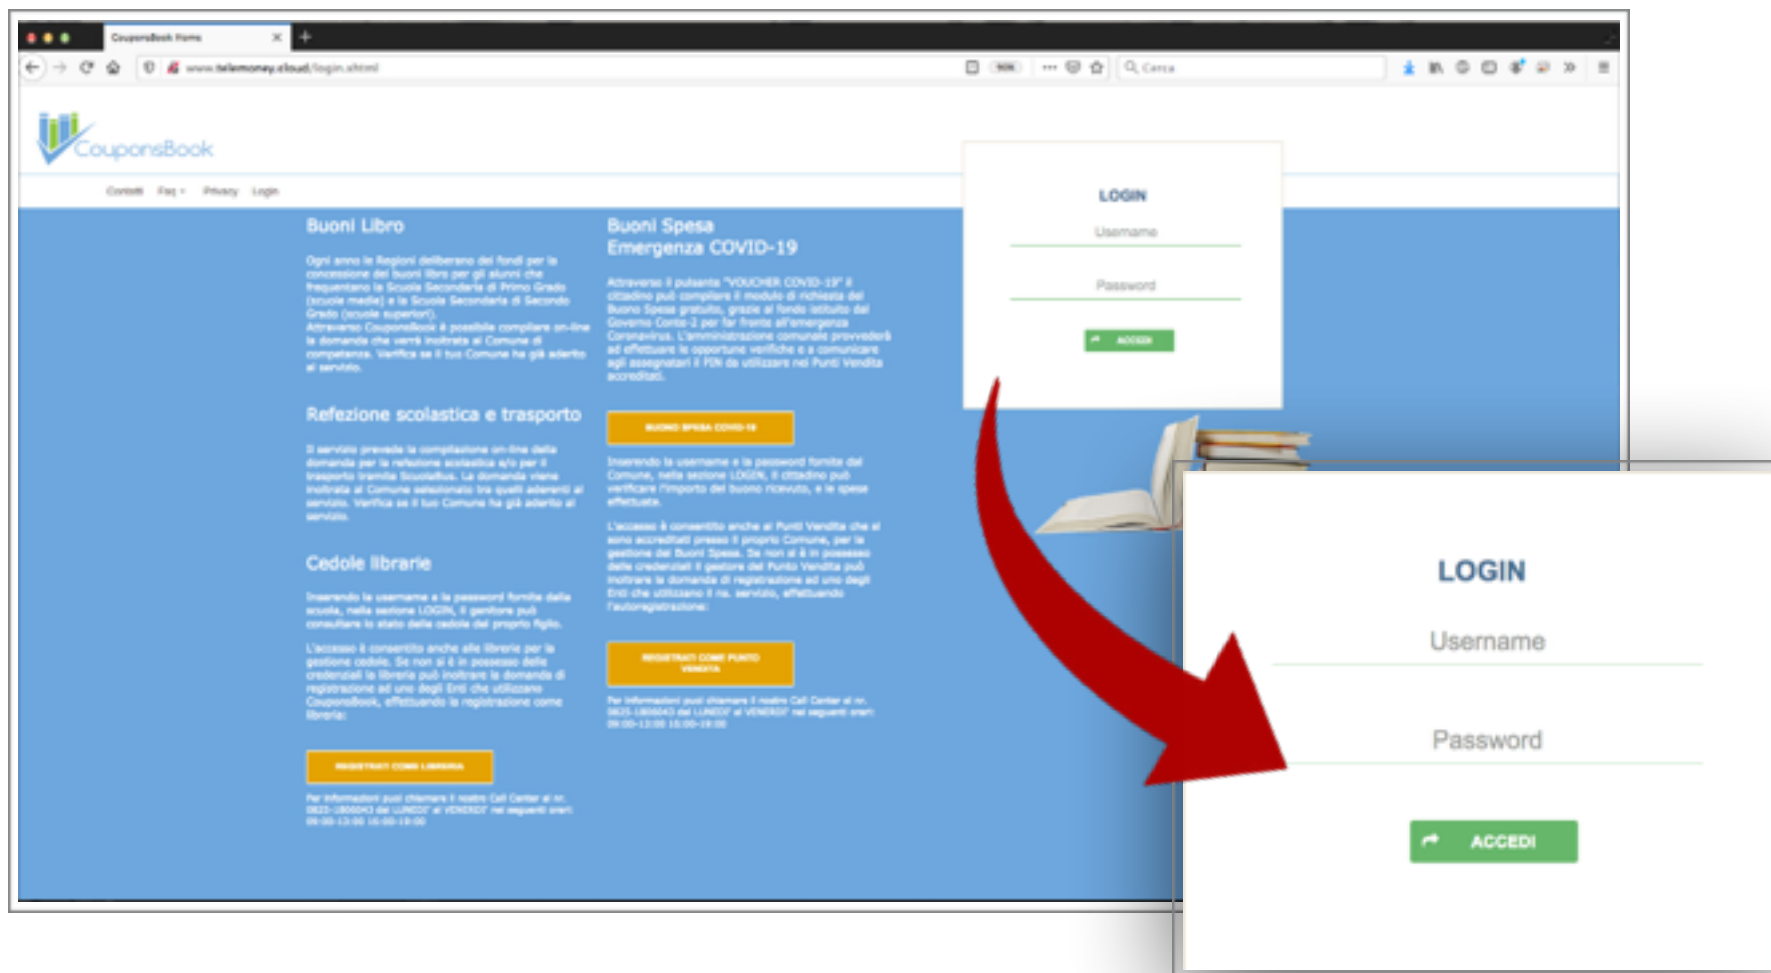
CouponsBook Home

www.telemoney.cloud/login.xhtml

Cerca

CouponsBook

Contatti Faq Privacy Login

Buoni Libro

Ogni anno le Regioni deliberano dei fondi per la concessione dei buoni libro per gli alunni che frequentano la Scuola Secondaria di Primo Grado (scuole medie) e la Scuola Secondaria di Secondo Grado (scuole superiori). Attraverso CouponsBook è possibile compilare on-line la domanda che verrà inoltrata al Comune di competenza. Verifica se il tuo Comune ha già aderito al servizio.

Refezione scolastica e trasporto

Il servizio prevede la compilazione on-line della domanda per la refezione scolastica e/o per il trasporto tramite ScuolaBus. La domanda viene inoltrata al Comune selezionato tra quelli aderenti al servizio. Verifica se il tuo Comune ha già aderito al servizio.

Cedole librarie

Inserendo la username e la password fornite dalla scuola, nella sezione LOGIN, il genitore può consultare lo stato della cedola del proprio figlio.

L'accesso è consentito anche alle librerie per la gestione cedole. Se non si è in possesso delle credenziali la libreria può inoltrare la domanda di registrazione ad uno degli Enti che utilizzano CouponsBook, effettuando la registrazione come libreria:

REGISTRATI COME LIBRERIA

Per informazioni puoi chiamare il nostro Call Center al nr. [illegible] dal LUNEDI' al VENERDI' nei seguenti orari: 09:00-13:00 16:00-19:00

Buoni Spesa
Emergenza COVID-19

Attraverso il pulsante "VOUCHER COVID-19" il cittadino può compilare il modulo di richiesta del Buono Spesa gratuito, grazie al fondo istituito dal Governo Conte-2 per far fronte all'emergenza Coronavirus. L'amministrazione comunale provvederà ad effettuare le opportune verifiche e a comunicare agli assegnatari il PIN da utilizzare nei Punti Vendita accreditati.

BUONO SPESA COVID-19

Inserendo la username e la password fornite dal Comune, nella sezione LOGIN, il cittadino può verificare l'importo del buono ricevuto, e le spese effettuate.

L'accesso è consentito anche ai Punti Vendita che si sono accreditati presso il proprio Comune, per la gestione dei Buoni Spesa. Se non si è in possesso delle credenziali il gestore del Punto Vendita può inoltrare la domanda di registrazione ad uno degli Enti che utilizzano il ns. servizio, effettuando l'autoregistrazione:

REGISTRATI COME PUNTO VENDITA

Per informazioni puoi chiamare il nostro Call Center al nr. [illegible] dal LUNEDI' al VENERDI' nei seguenti orari: 09:00-13:00 16:00-19:00

LOGIN
Username
Password
ACCEDI

LOGIN
Username
Password
ACCEDI